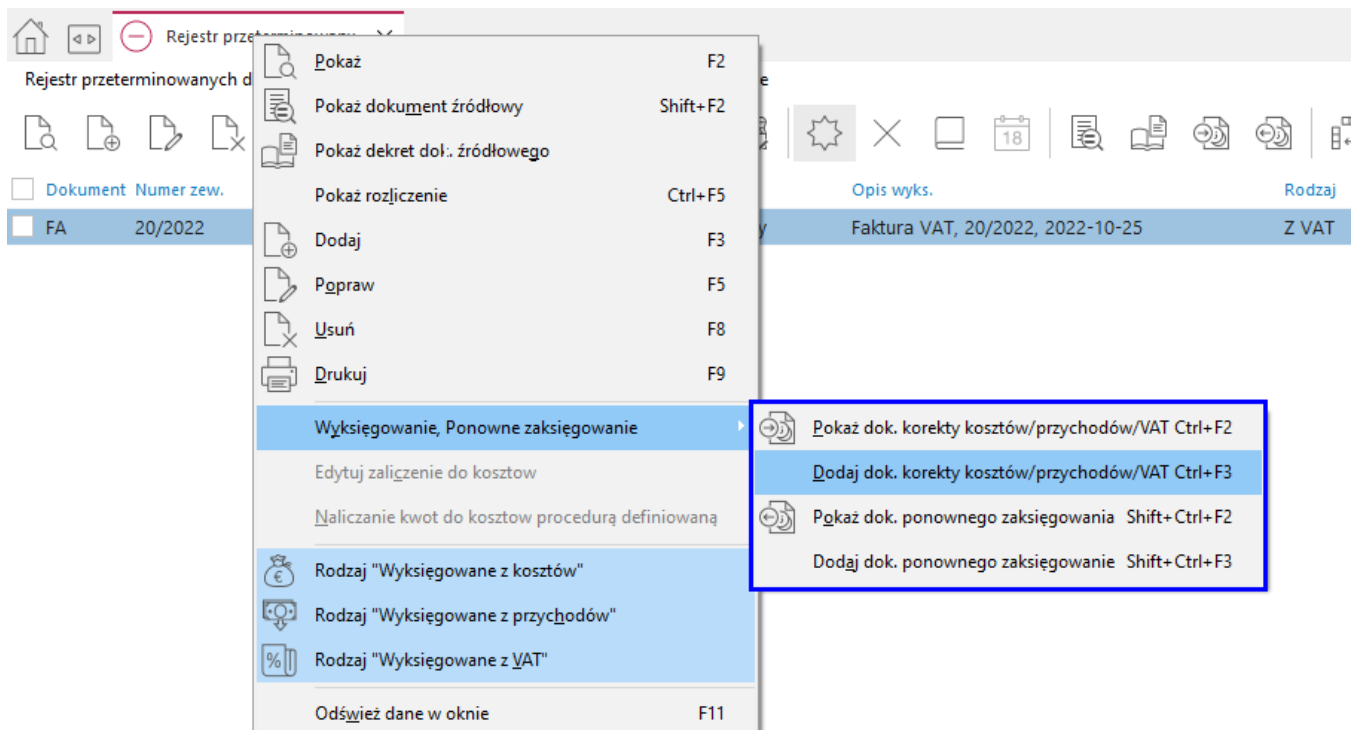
Rejestr przeterminowanych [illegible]

Rejestr przeterminowanych d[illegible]e

Dokument Numer zew.

FA 20/2022

Opis wyks.

Faktura VAT, 20/2022, 2022-10-25

Rodzaj

Z VAT

Pokaż F2
Pokaż dokument źródłowy Shift+F2
Pokaż dekret doł:. źródłowego
Pokaż rozliczenie Ctrl+F5
Dodaj F3
Popraw F5
Usuń F8
Drukuj F9
Wyksięgowanie, Ponowne zaksięgowanie
Edytuj zaliczenie do kosztow
Naliczanie kwot do kosztow procedurą definiowaną
Rodzaj "Wyksięgowane z kosztów"
Rodzaj "Wyksięgowane z przychodów"
Rodzaj "Wyksięgowane z VAT"
Odśwież dane w oknie F11

Pokaż dok. korekty kosztów/przychodów/VAT Ctrl+F2
Dodaj dok. korekty kosztów/przychodów/VAT Ctrl+F3
Pokaż dok. ponownego zaksięgowania Shift+Ctrl+F2
Dodaj dok. ponownego zaksięgowanie Shift+Ctrl+F3